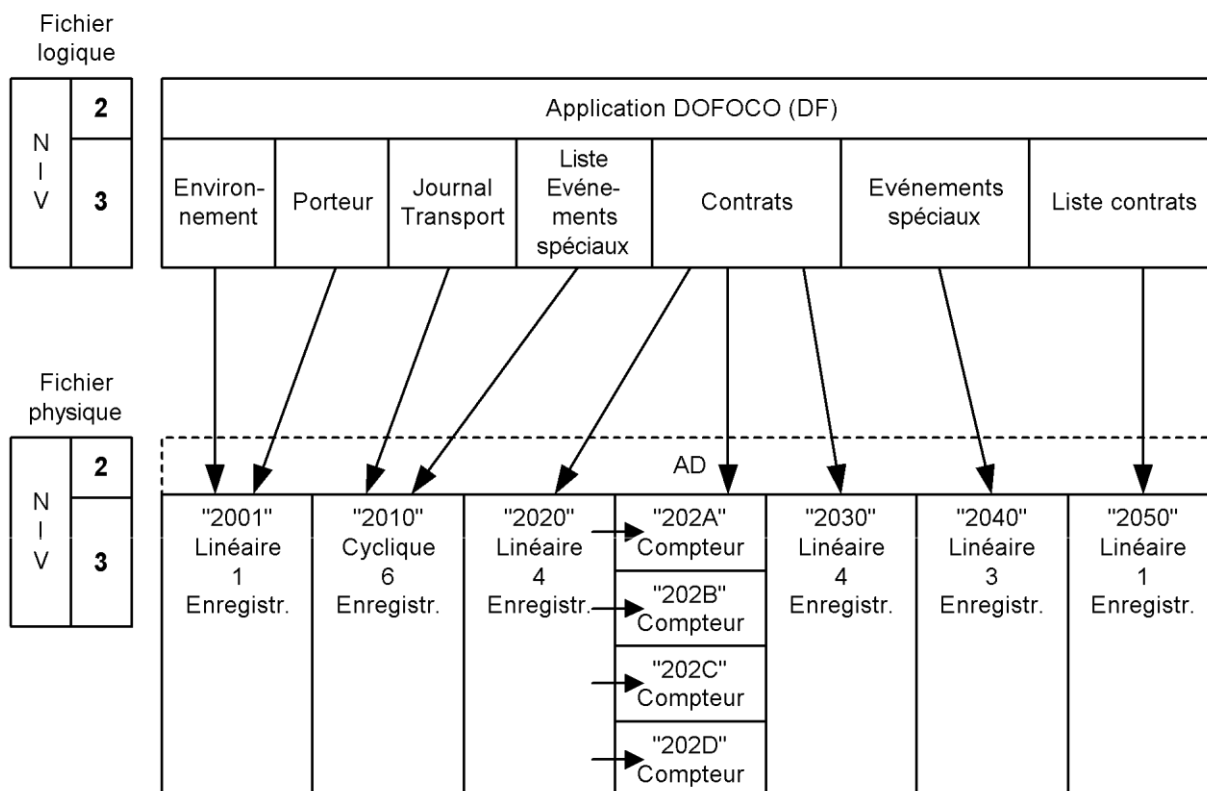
Fichier logique

| N I V | 2 |
|---|---|
| | 3 |

Application DOFOCO (DF)

| Environnement | Porteur | Journal Transport | Liste Evénements spéciaux | Contrats | Evénements spéciaux | Liste contrats |
|---|---|---|---|---|---|---|

Fichier physique

| N I V | 2 |
|---|---|
| | 3 |

AD

| "2001" Linéaire 1 Enregistr. | "2010" Cyclique 6 Enregistr. | "2020" Linéaire 4 Enregistr. | "202A" Compteur | "2030" Linéaire 4 Enregistr. | "2040" Linéaire 3 Enregistr. | "2050" Linéaire 1 Enregistr. |
|---|---|---|---|---|---|---|
| | | | "202B" Compteur | | | |
| | | | "202C" Compteur | | | |
| | | | "202D" Compteur | | | |